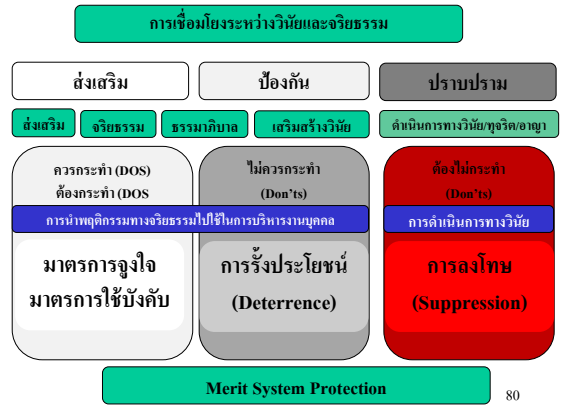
การเชื่อมโยงระหว่างวินัยและจริยธรรม

ส่งเสริม

ป้องกัน

ปราบปราม

ส่งเสริม

จริยธรรม

ธรรมาภิบาล

เสริมสร้างวินัย

ดำเนินการทางวินัย/ทุจริต/อาญา

ควรกระทำ (DOS)
ต้องกระทำ (DOS

ไม่ควรกระทำ
(Don'ts)

ต้องไม่กระทำ
(Don'ts)

การนำพฤติกรรมทางจริยธรรมไปใช้ในการบริหารงานบุคคล

การดำเนินการทางวินัย

มาตรการจูงใจ
มาตรการใช้บังคับ

การรั้งประโยชน์
(Deterrence)

การลงโทษ
(Suppression)

Merit System Protection

80